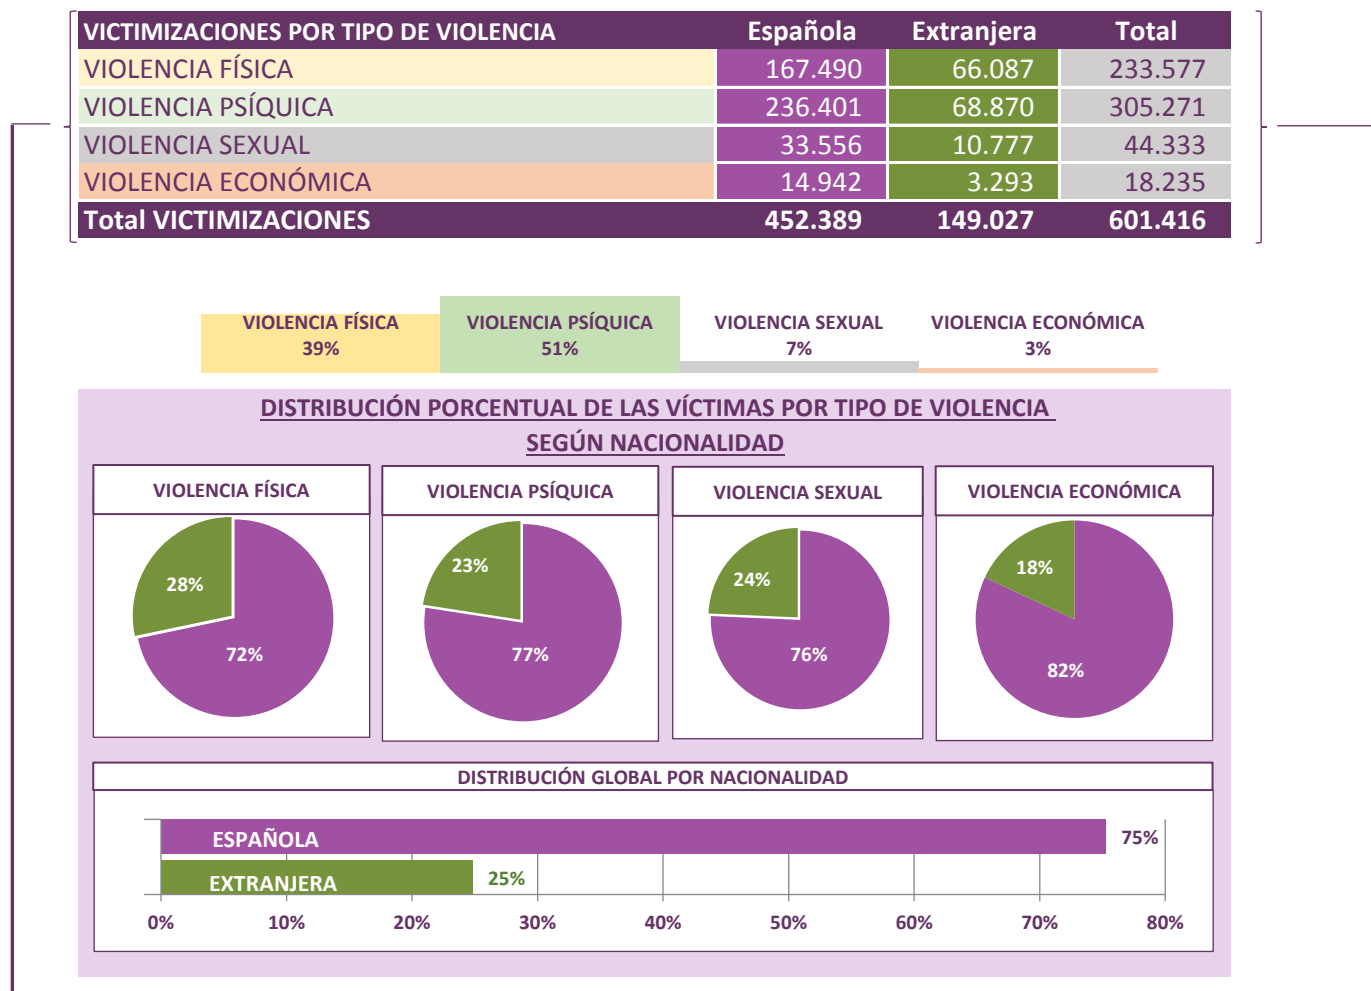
| VICTIMIZACIONES POR TIPO DE VIOLENCIA | Española | Extranjera | Total |
|---|---|---|---|
| VIOLENCIA FÍSICA | 167.490 | 66.087 | 233.577 |
| VIOLENCIA PSÍQUICA | 236.401 | 68.870 | 305.271 |
| VIOLENCIA SEXUAL | 33.556 | 10.777 | 44.333 |
| VIOLENCIA ECONÓMICA | 14.942 | 3.293 | 18.235 |
| Total VICTIMIZACIONES | 452.389 | 149.027 | 601.416 |

VIOLENCIA FÍSICA 39%
VIOLENCIA PSÍQUICA 51%
VIOLENCIA SEXUAL 7%
VIOLENCIA ECONÓMICA 3%

DISTRIBUCIÓN PORCENTUAL DE LAS VÍCTIMAS POR TIPO DE VIOLENCIA SEGÚN NACIONALIDAD

VIOLENCIA FÍSICA
28%
72%

VIOLENCIA PSÍQUICA
23%
77%

VIOLENCIA SEXUAL
24%
76%

VIOLENCIA ECONÓMICA
18%
82%

DISTRIBUCIÓN GLOBAL POR NACIONALIDAD
ESPAÑOLA 75%
EXTRANJERA 25%
0% 10% 20% 30% 40% 50% 60% 70% 80%